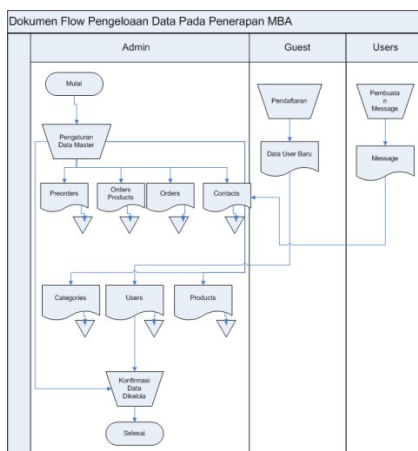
Dokumen Flow Pengeloaan Data Pada Penerapan MBA

Admin

Guest

Users

Mulai

Pengaturan Data Master

Preorders

Orders Products

Orders

Contacts

Pendaftaran

Data User Baru

Pembuatan Message

Message

Categories

Users

Products

Konfirmasi Data Dikelola

Selesai